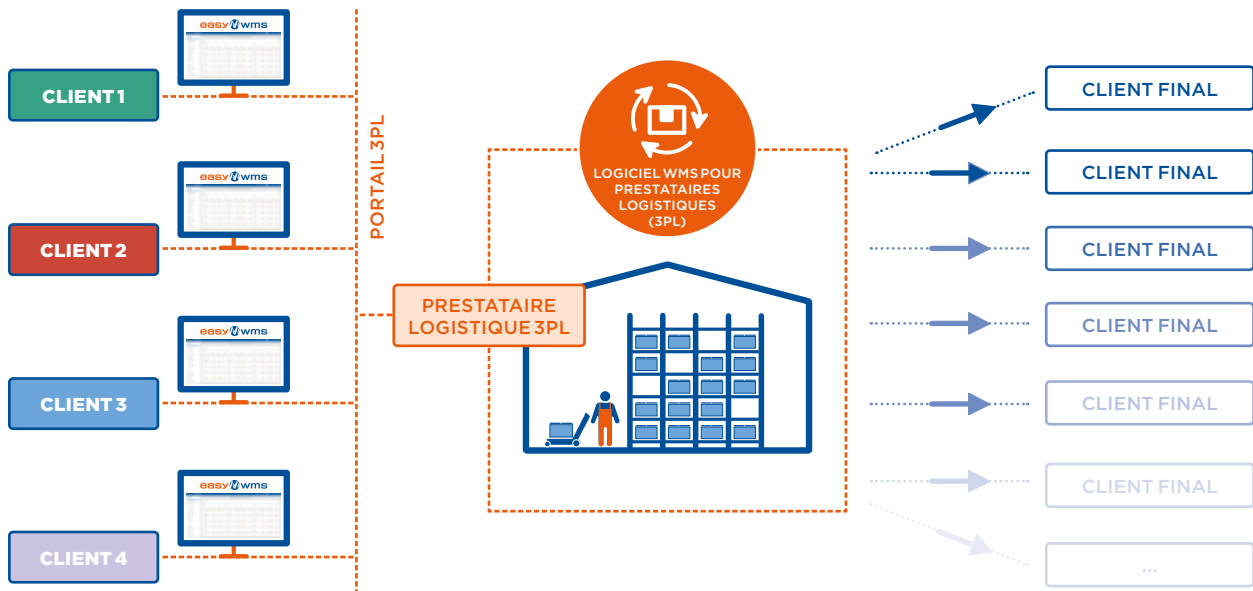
easy wms

CLIENT 1

easy wms

CLIENT 2

easy wms

CLIENT 3

easy wms

CLIENT 4

PORTAIL 3PL

LOGICIEL WMS POUR PRESTATAIRES LOGISTIQUES (3PL)

PRESTATAIRE LOGISTIQUE 3PL

CLIENT FINAL

CLIENT FINAL

CLIENT FINAL

CLIENT FINAL

CLIENT FINAL

CLIENT FINAL

...